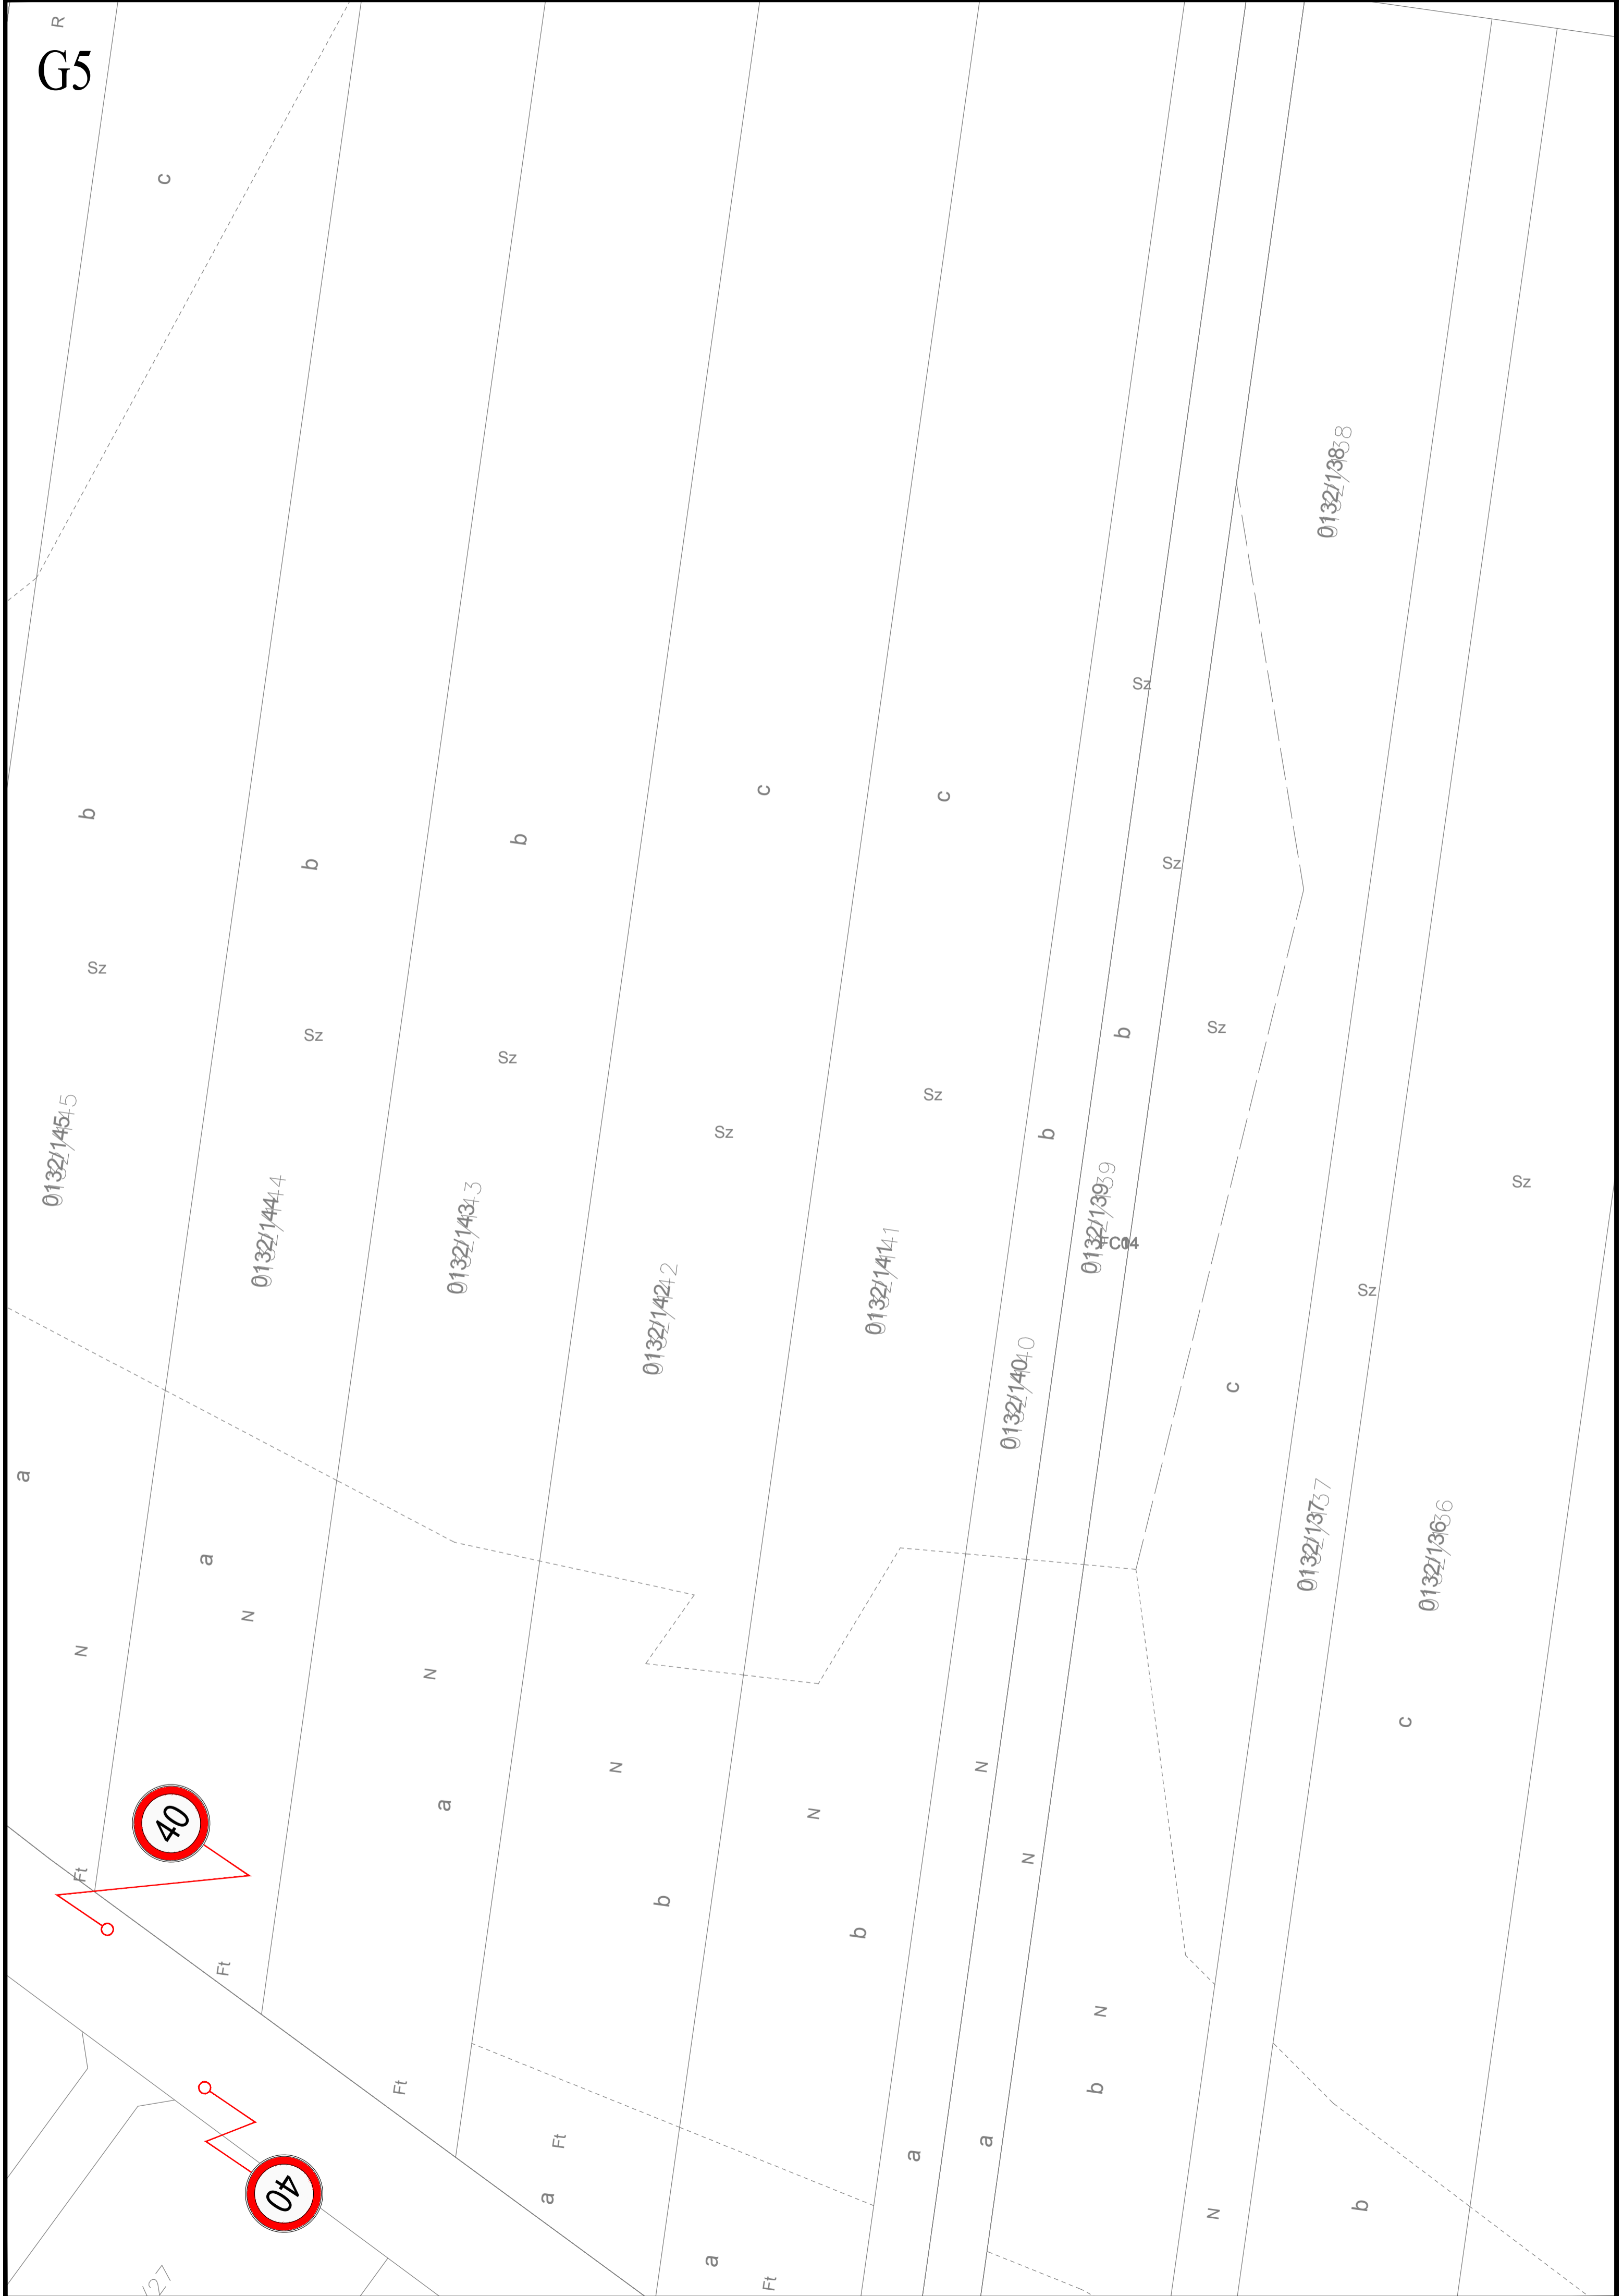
G5

R

c

0132/138

Sz

b

b

b

c

c

Sz

Sz

Sz

Sz

Sz

b

Sz

b

0132/145

0132/144

0132/143

0132/142

0132/141

0132/139

FC04

Sz

Sz

Sz

0132/140

c

a

a

N

N

N

0132/137

0132/136

N

N

N

c

a

40

Ft

b

b

N

Ft

Ft

N

b

Ft

a

a

a

N

b

40

a

Ft

N